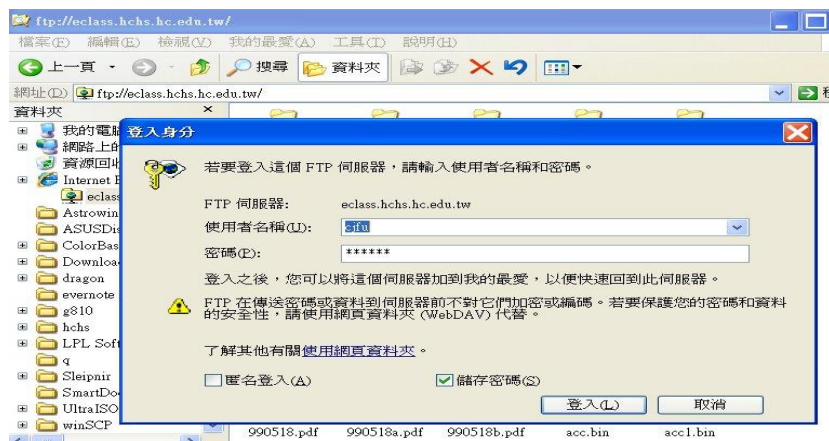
ftp://eclass.hchs.hc.edu.tw/

檔案(F) 編輯(E) 檢視(V) 我的最愛(A) 工具(T) 說明(H)

上一頁 搜尋 資料夾

網址(D) ftp://eclass.hchs.hc.edu.tw/

資料夾 ×

我的電腦
網路上的
資源回收
Internet E
eclass
Astrowin
ASUSDis
ColorBas
Downloa
dragon
evernote
g810
hchs
LPL Soft
q
Sleipnir
SmartDo
UltraISO
winSCP

登入身分

若要登入這個 FTP 伺服器，請輸入使用者名稱和密碼。

FTP 伺服器: eclass.hchs.hc.edu.tw

使用者名稱(U): cifu

密碼(P): ******

登入之後，您可以將這個伺服器加到我的最愛，以便快速回到此伺服器。

FTP 在傳送密碼或資料到伺服器前不對它們加密或編碼。若要保護您的密碼和資料的安全性，請使用網頁資料夾 (WebDAV) 代替。

了解其他有關使用網頁資料夾。

匿名登入(A) 儲存密碼(S)

登入(L) 取消

990518.pdf 990518a.pdf 990518b.pdf acc.bin acc1.bin